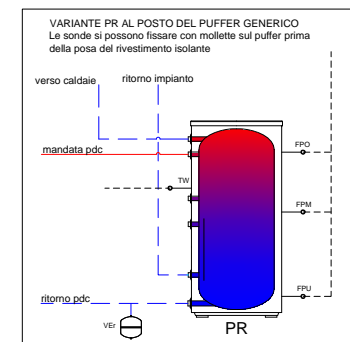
VARIANTE PR AL POSTO DEL PUFFER GENERICO
Le sonde si possono fissare con mollette sul puffer prima della posa del rivestimento isolante

verso caldaie
ritorno impianto
mandata pdc
TW
FPO
FPM
FPU
ritorno pdc
VEr
PR